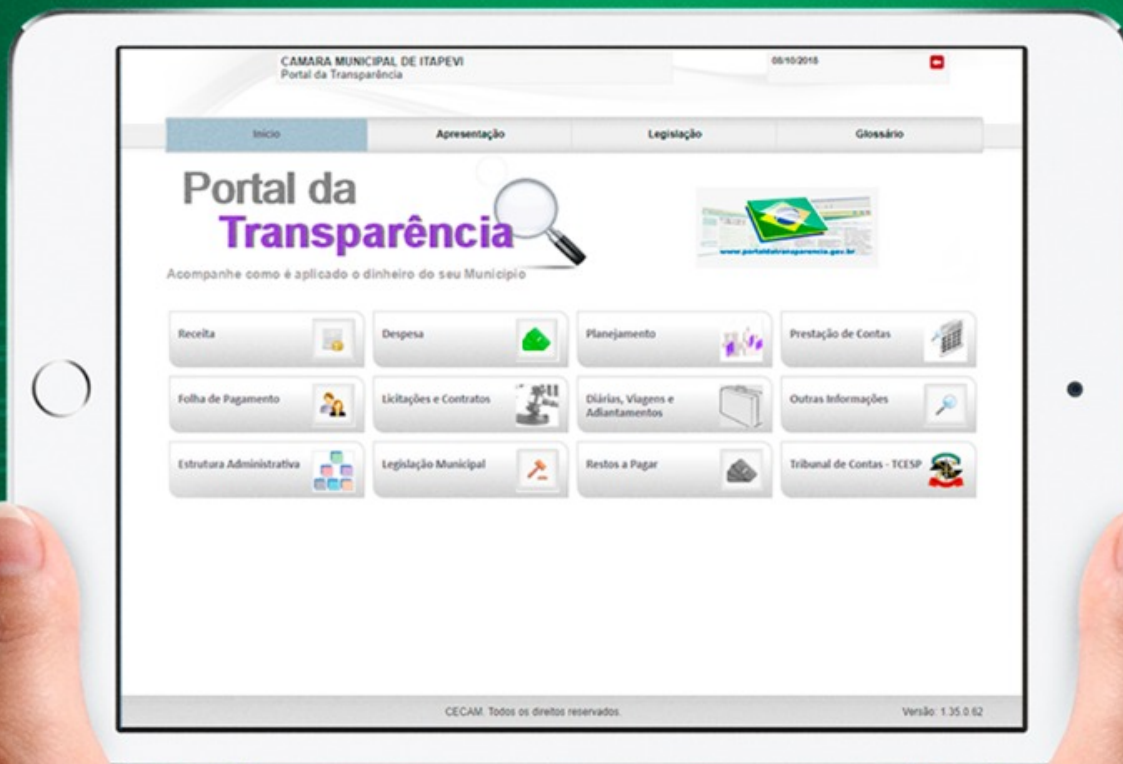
CAMARA MUNICIPAL DE ITAPEVI
Portal da Transparência

08/10/2018

Início | Apresentação | Legislação | Glossário

Portal da Transparência

Acompanhe como é aplicado o dinheiro do seu Município

www.portaldatransparencia.gov.br

Receita
Despesa
Planejamento
Prestação de Contas
Folha de Pagamento
Licitações e Contratos
Diárias, Viagens e Adiantamentos
Outras Informações
Estrutura Administrativa
Legislação Municipal
Restos a Pagar
Tribunal de Contas - TCESP

CECAM. Todos os direitos reservados.

Versão: 1.35.0.62